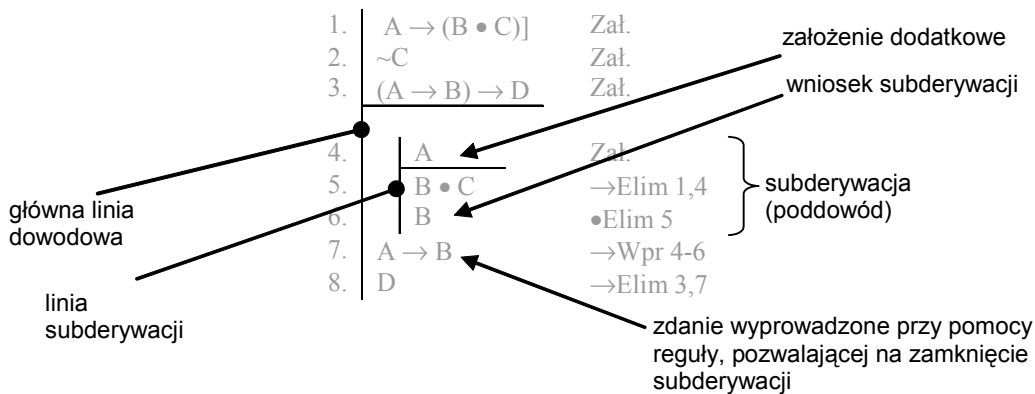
1. $A \to (B \bullet C)]$ Zał.
2. $\sim C$ Zał.
3. $(A \to B) \to D$ Zał.
4. A Zał.
5. $B \bullet C$ $\to$Elim 1,4
6. B $\bullet$Elim 5
7. $A \to B$ $\to$Wpr 4-6
8. D $\to$Elim 3,7

założenie dodatkowe

wniosek subderywacji

główna linia dowodowa

subderywacja (poddowód)

linia subderywacji

zdanie wyprowadzone przy pomocy reguły, pozwalającej na zamknięcie subderywacji